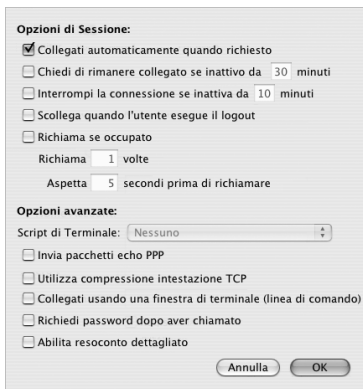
Opzioni di Sessione:

Collegati automaticamente quando richiesto

Chiedi di rimanere collegato se inattivo da 30 minuti

Interrompi la connessione se inattiva da 10 minuti

Scollega quando l'utente esegue il logout

Richiama se occupato

Richiama 1 volte

Aspetta 5 secondi prima di richiamare

Opzioni avanzate:

Script di Terminale: Nessuno

Invia pacchetti echo PPP

Utilizza compressione intestazione TCP

Collegati usando una finestra di terminale (linea di comando)

Richiedi password dopo aver chiamato

Abilita resoconto dettagliato

Annulla OK